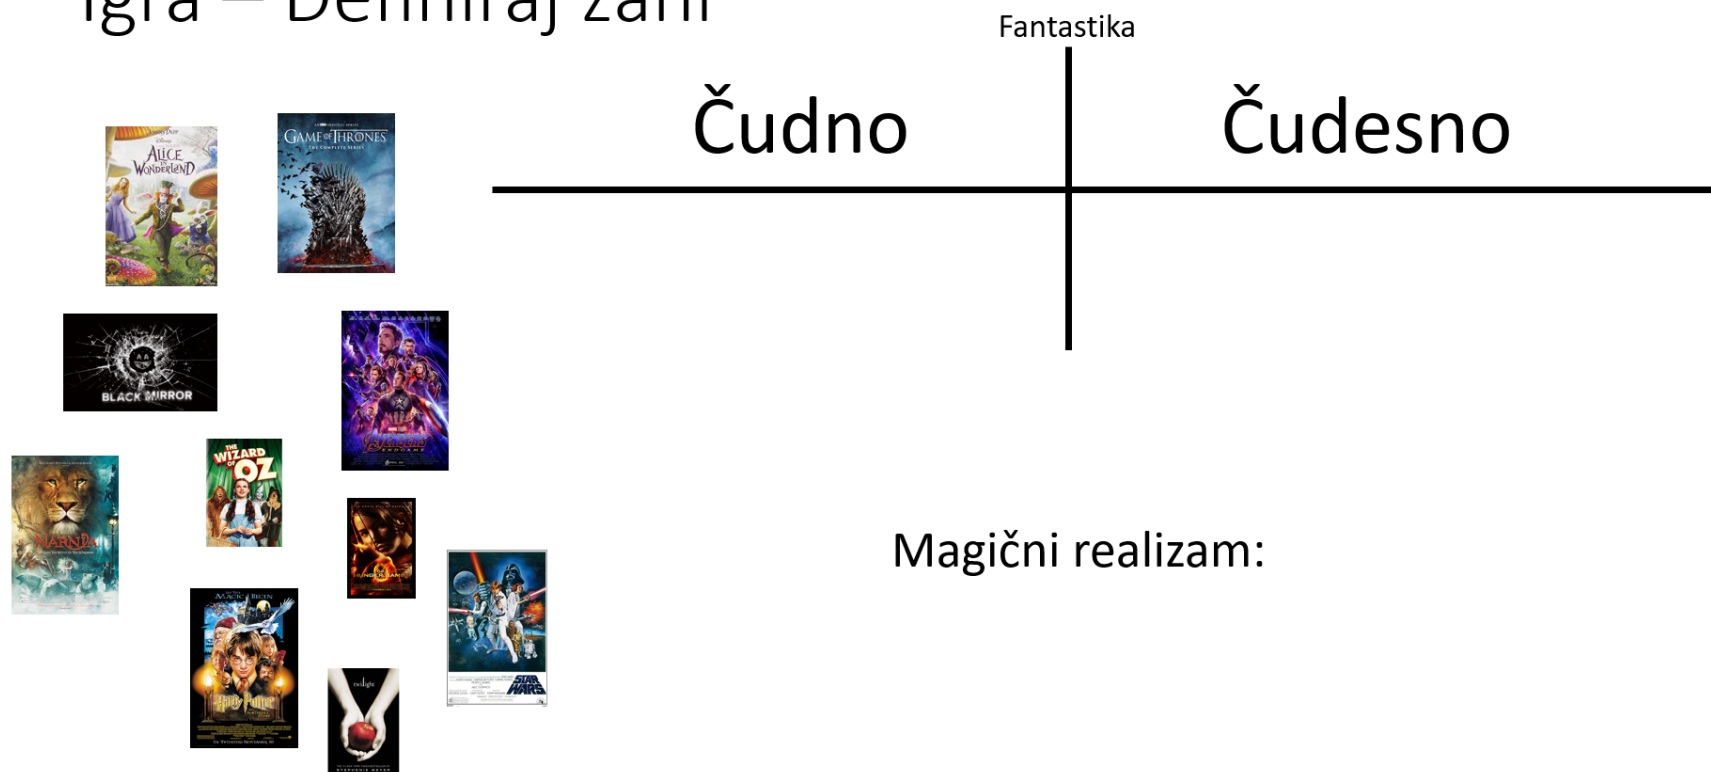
Igra – Definiraj žanr

Fantastika

| Čudno | Čudesno |
|---|---|

Magični realizam:

Alice in Wonderland

Game of Thrones

Black Mirror

Avengers Endgame

The Wizard of Oz

Narnia

Hunger Games

Star Wars

Harry Potter

Twilight